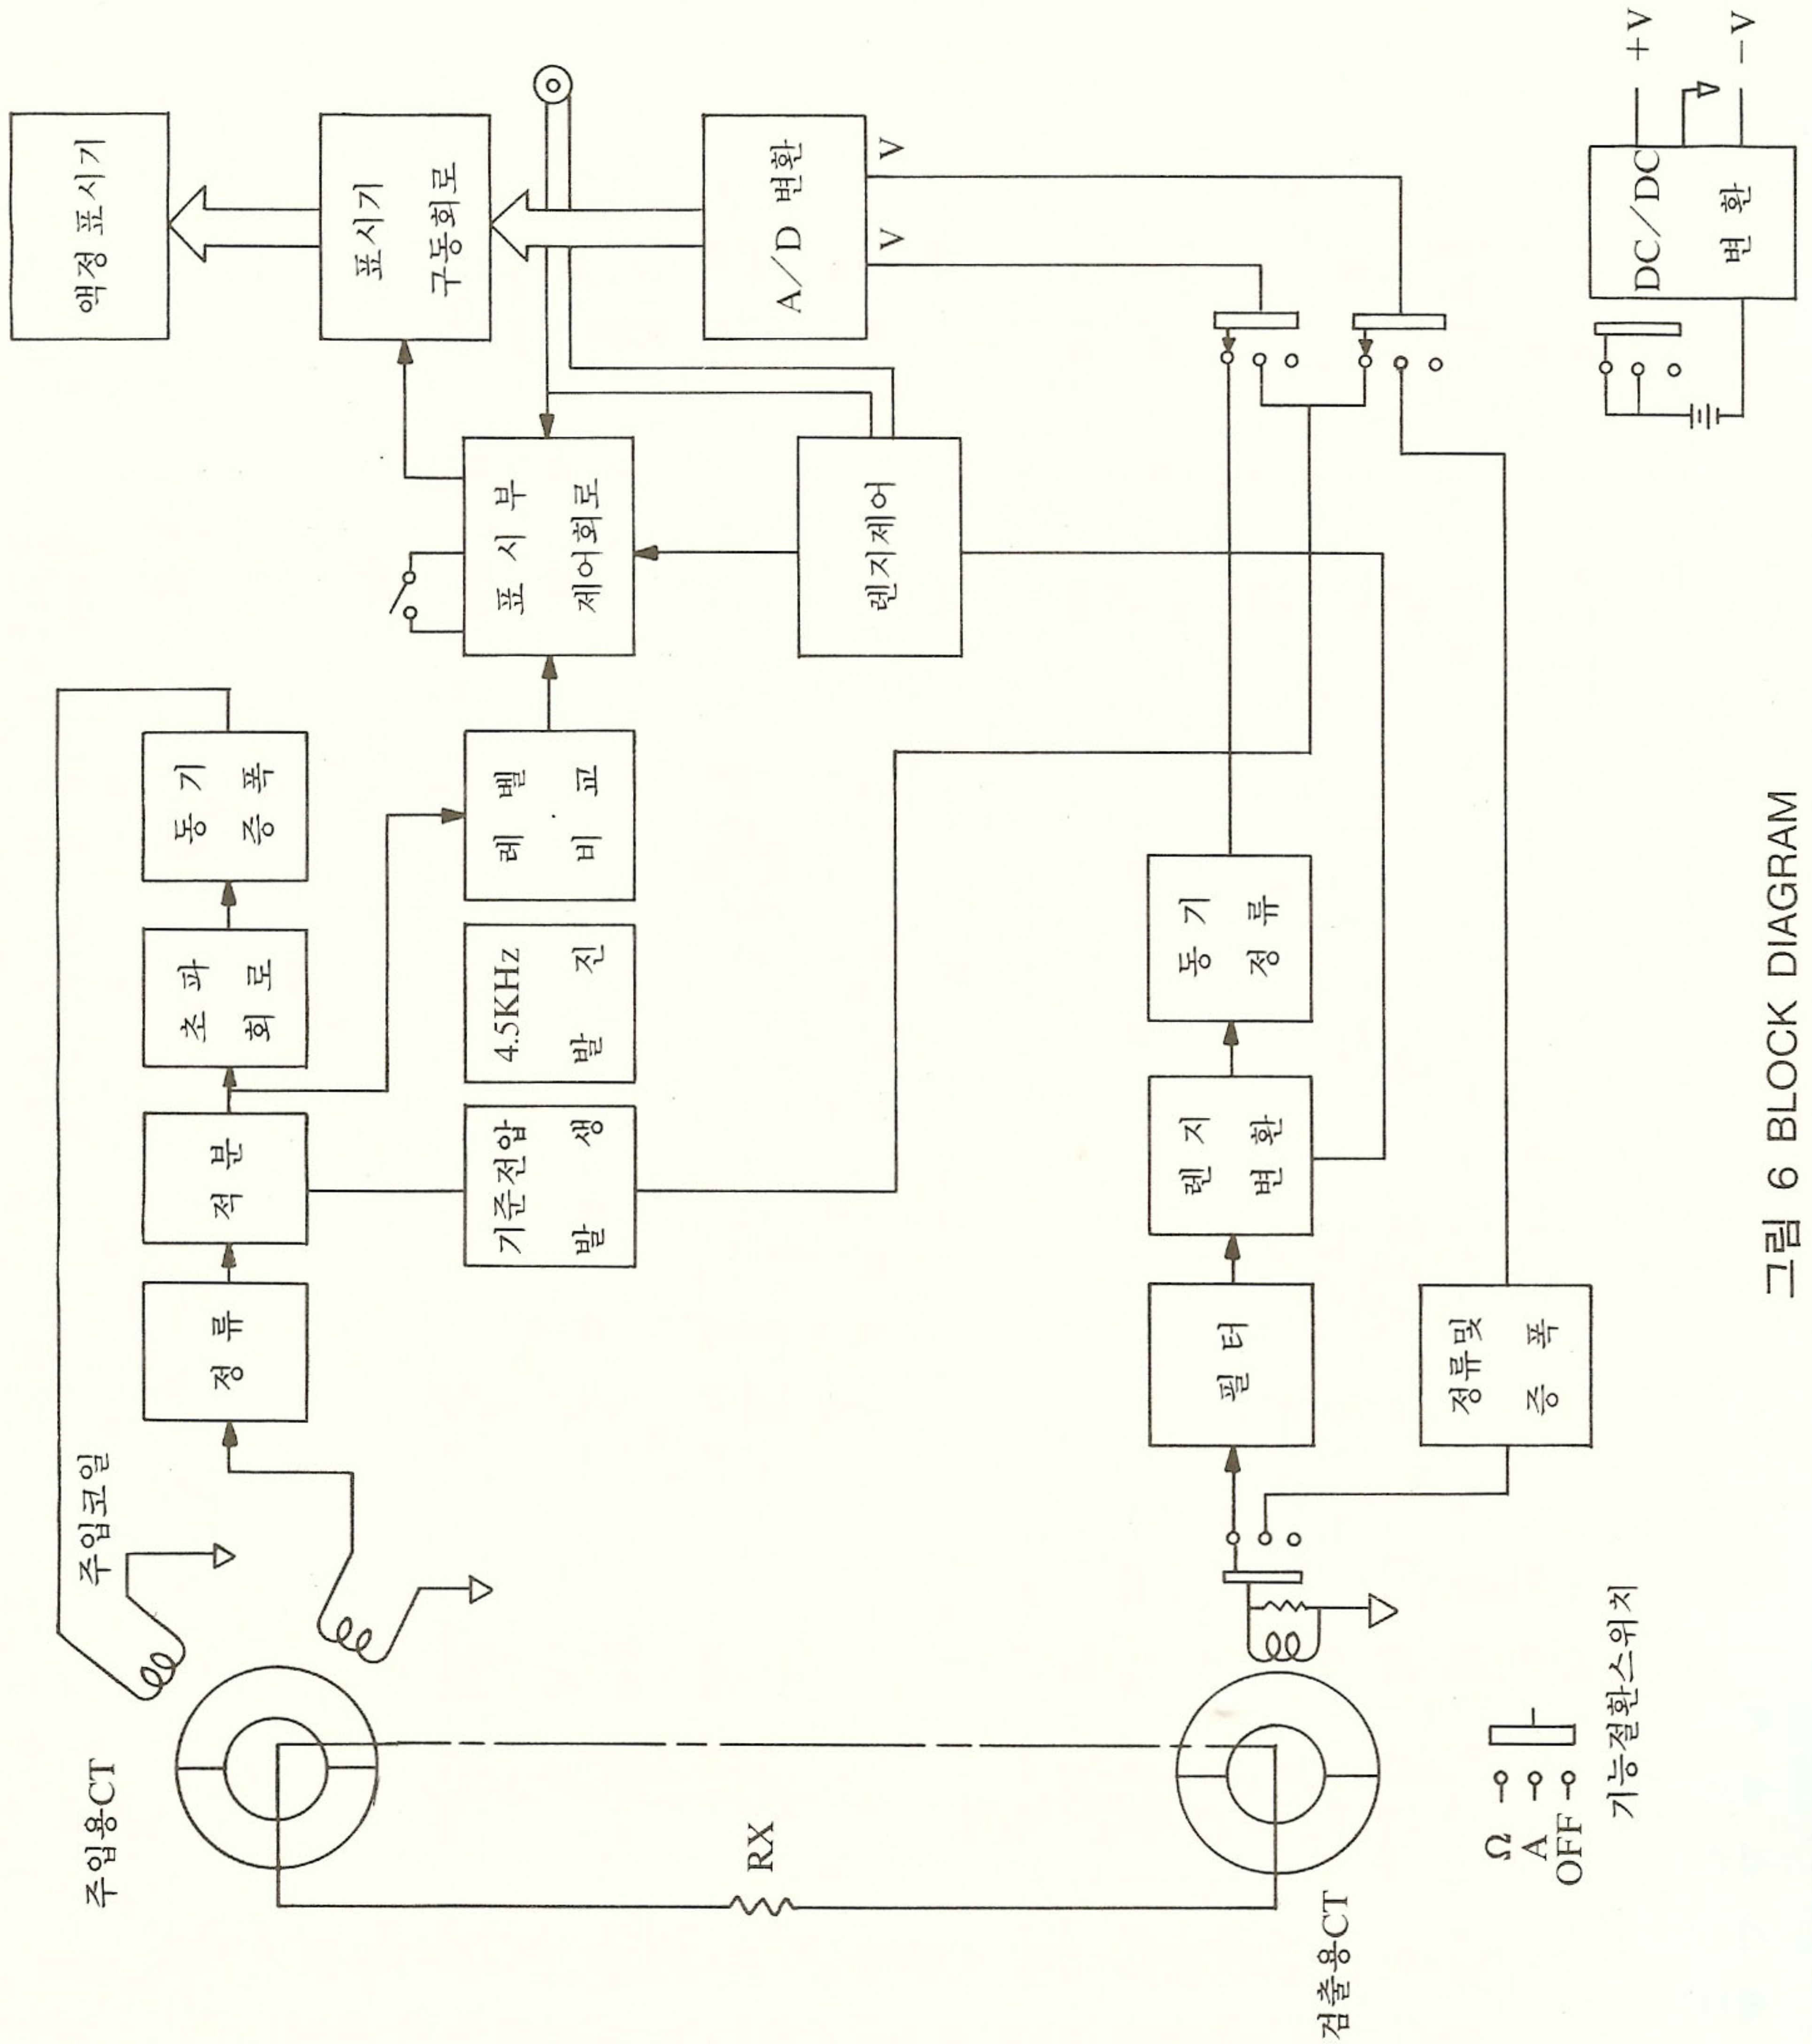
액정표시기

표시기 구동회로

A/D 변환

V

V

+V

-V

DC/DC 변환

표시부 제어회로

렌지제어

동기 증폭

초파 회로

레벨 비교

4.5KHz 발진

적분

기준전압 발생

정류

동기 정류

렌지 변환

필터

정류및 증폭

주입코일

주입용CT

RX

검출용CT

Ω

A

OFF

기능절환스위치

그림 6 BLOCK DIAGRAM